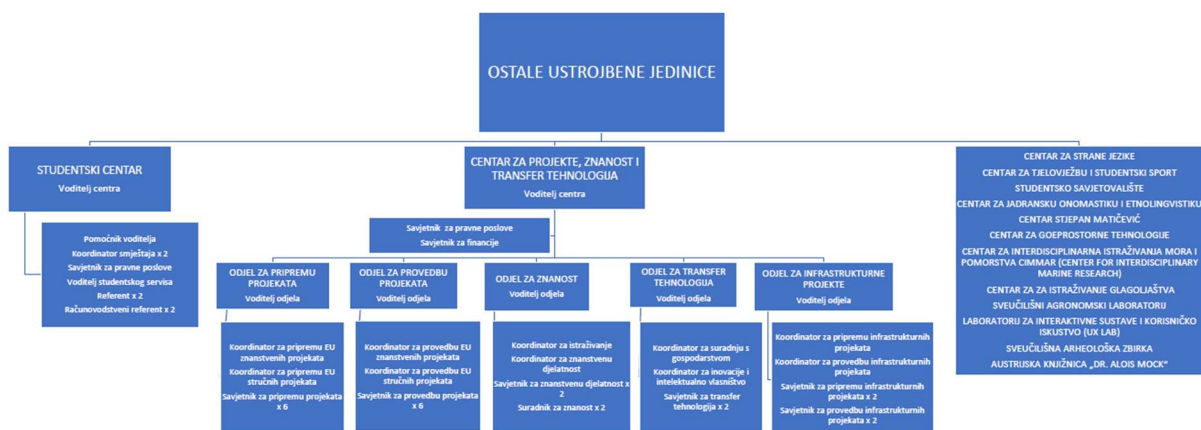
OSTALE USTROJBENE JEDINICE

STUDENTSKI CENTAR
Voditelj centra

Pomoćnik voditelja
Koordinator smještaja x 2
Savjetnik za pravne poslove
Voditelj studentskog servisa
Referent x 2
Računovodstveni referent x 2

CENTAR ZA PROJEKTE, ZNANOST I TRANSFER TEHNOLOGIJA
Voditelj centra

Savjetnik za pravne poslove
Savjetnik za financije

ODJEL ZA PRIPREMU PROJEKATA
Voditelj odjela

Koordinator za pripremu EU znanstvenih projekata
Koordinator za pripremu EU stručnih projekata
Savjetnik za pripremu projekata x 6

ODJEL ZA PROVEDBU PROJEKATA
Voditelj odjela

Koordinator za provedbu EU znanstvenih projekata
Koordinator za provedbu EU stručnih projekata
Savjetnik za provedbu projekata x 6

ODJEL ZA ZNANOST
Voditelj odjela

Koordinator za istraživanje
Koordinator za znanstvenu djelatnost
Savjetnik za znanstvenu djelatnost x 2
Suradnik za znanost x 2

ODJEL ZA TRANSFER TEHNOLOGIJA
Voditelj odjela

Koordinator za suradnju s gospodarstvom
Koordinator za inovacije i intelektualno vlasništvo
Savjetnik za transfer tehnologija x 2

ODJEL ZA INFRASTRUKTURNE PROJEKTE
Voditelj odjela

Koordinator za pripremu infrastrukturnih projekata
Koordinator za provedbu infrastrukturnih projekata
Savjetnik za pripremu infrastrukturnih projekata x 2
Savjetnik za provedbu infrastrukturnih projekata x 2

CENTAR ZA STRANE JEZIKE
CENTAR ZA TJELOVJEŽBU I STUDENTSKI SPORT
STUDENTSKO SAVJETOVALIŠTE
CENTAR ZA JADRANSKU ONOMASTIKU I ETNOLINGVISTIKU
CENTAR STJEPAN MATIČEVIĆ
CENTAR ZA GOEPROSTORNE TEHNOLOGIJE
CENTAR ZA INTERDISCIPLINARNA ISTRAŽIVANJA MORA I POMORSTVA CIMMAR (CENTER FOR INTERDISCIPLINARY MARINE RESEARCH)
CENTAR ZA ZA ISTRAŽIVANJE GLAGOLJAŠTVA
SVEUČILIŠNI AGRONOMSKI LABORATORIJ
LABORATORIJ ZA INTERAKTIVNE SUSTAVE I KORISNIČKO ISKUSTVO (UX LAB)
SVEUČILIŠNA ARHEOLOŠKA ZBIRKA
AUSTRIJSKA KNJIŽNICA „DR. ALOIS MOCK"